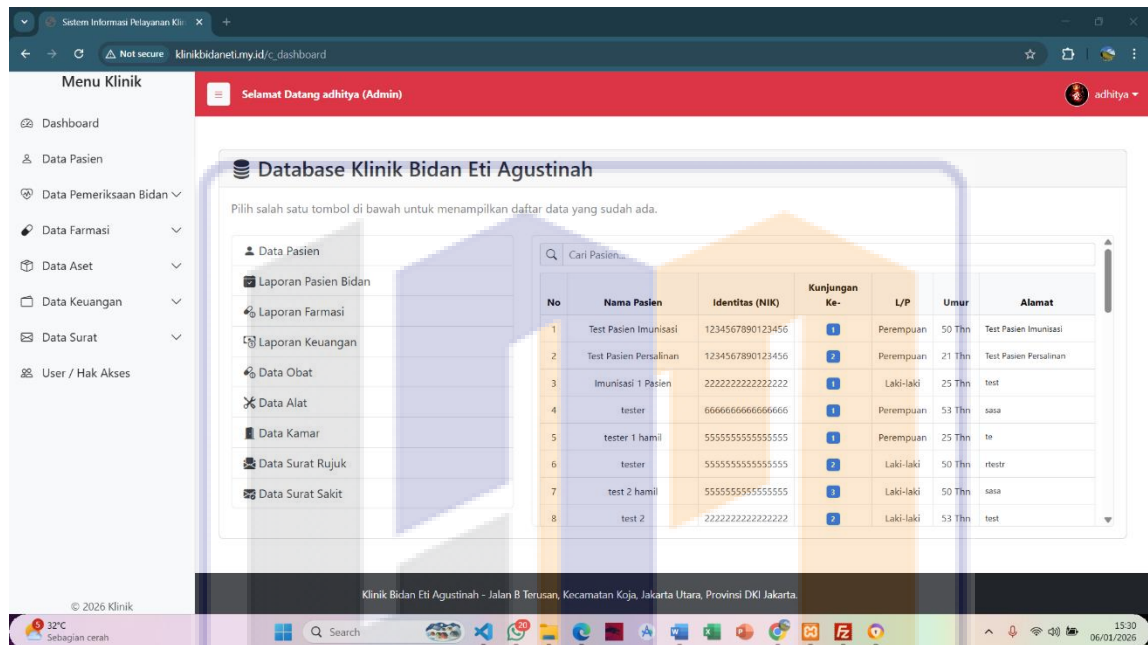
Sistem Informasi Pelayanan Kli

Not secure klinikbidaneti.my.id/c_dashboard

Menu Klinik

Dashboard
Data Pasien
Data Pemeriksaan Bidan
Data Farmasi
Data Aset
Data Keuangan
Data Surat
User / Hak Akses

© 2026 Klinik

Selamat Datang adhitya (Admin)

adhitya

Database Klinik Bidan Eti Agustinah

Pilih salah satu tombol di bawah untuk menampilkan daftar data yang sudah ada.

Data Pasien
Laporan Pasien Bidan
Laporan Farmasi
Laporan Keuangan
Data Obat
Data Alat
Data Kamar
Data Surat Rujuk
Data Surat Sakit

Cari Pasien...

| No | Nama Pasien | Identitas (NIK) | Kunjungan Ke- | L/P | Umur | Alamat |
|---|---|---|---|---|---|---|
| 1 | Test Pasien Imunisasi | 1234567890123456 | 1 | Perempuan | 50 Thn | Test Pasien Imunisasi |
| 2 | Test Pasien Persalinan | 1234567890123456 | 2 | Perempuan | 21 Thn | Test Pasien Persalinan |
| 3 | Imunisasi 1 Pasien | 2222222222222222 | 1 | Laki-laki | 25 Thn | test |
| 4 | tester | 6666666666666666 | 1 | Perempuan | 53 Thn | sasa |
| 5 | tester 1 hamil | 5555555555555555 | 1 | Perempuan | 25 Thn | te |
| 6 | tester | 5555555555555555 | 2 | Laki-laki | 50 Thn | rtestr |
| 7 | test 2 hamil | 5555555555555555 | 3 | Laki-laki | 50 Thn | sasa |
| 8 | test 2 | 2222222222222222 | 2 | Laki-laki | 53 Thn | test |

Klinik Bidan Eti Agustinah - Jalan B Terusan, Kecamatan Koja, Jakarta Utara, Provinsi DKI Jakarta.

32°C
Sebagian cerah
Search
15:30
06/01/2026